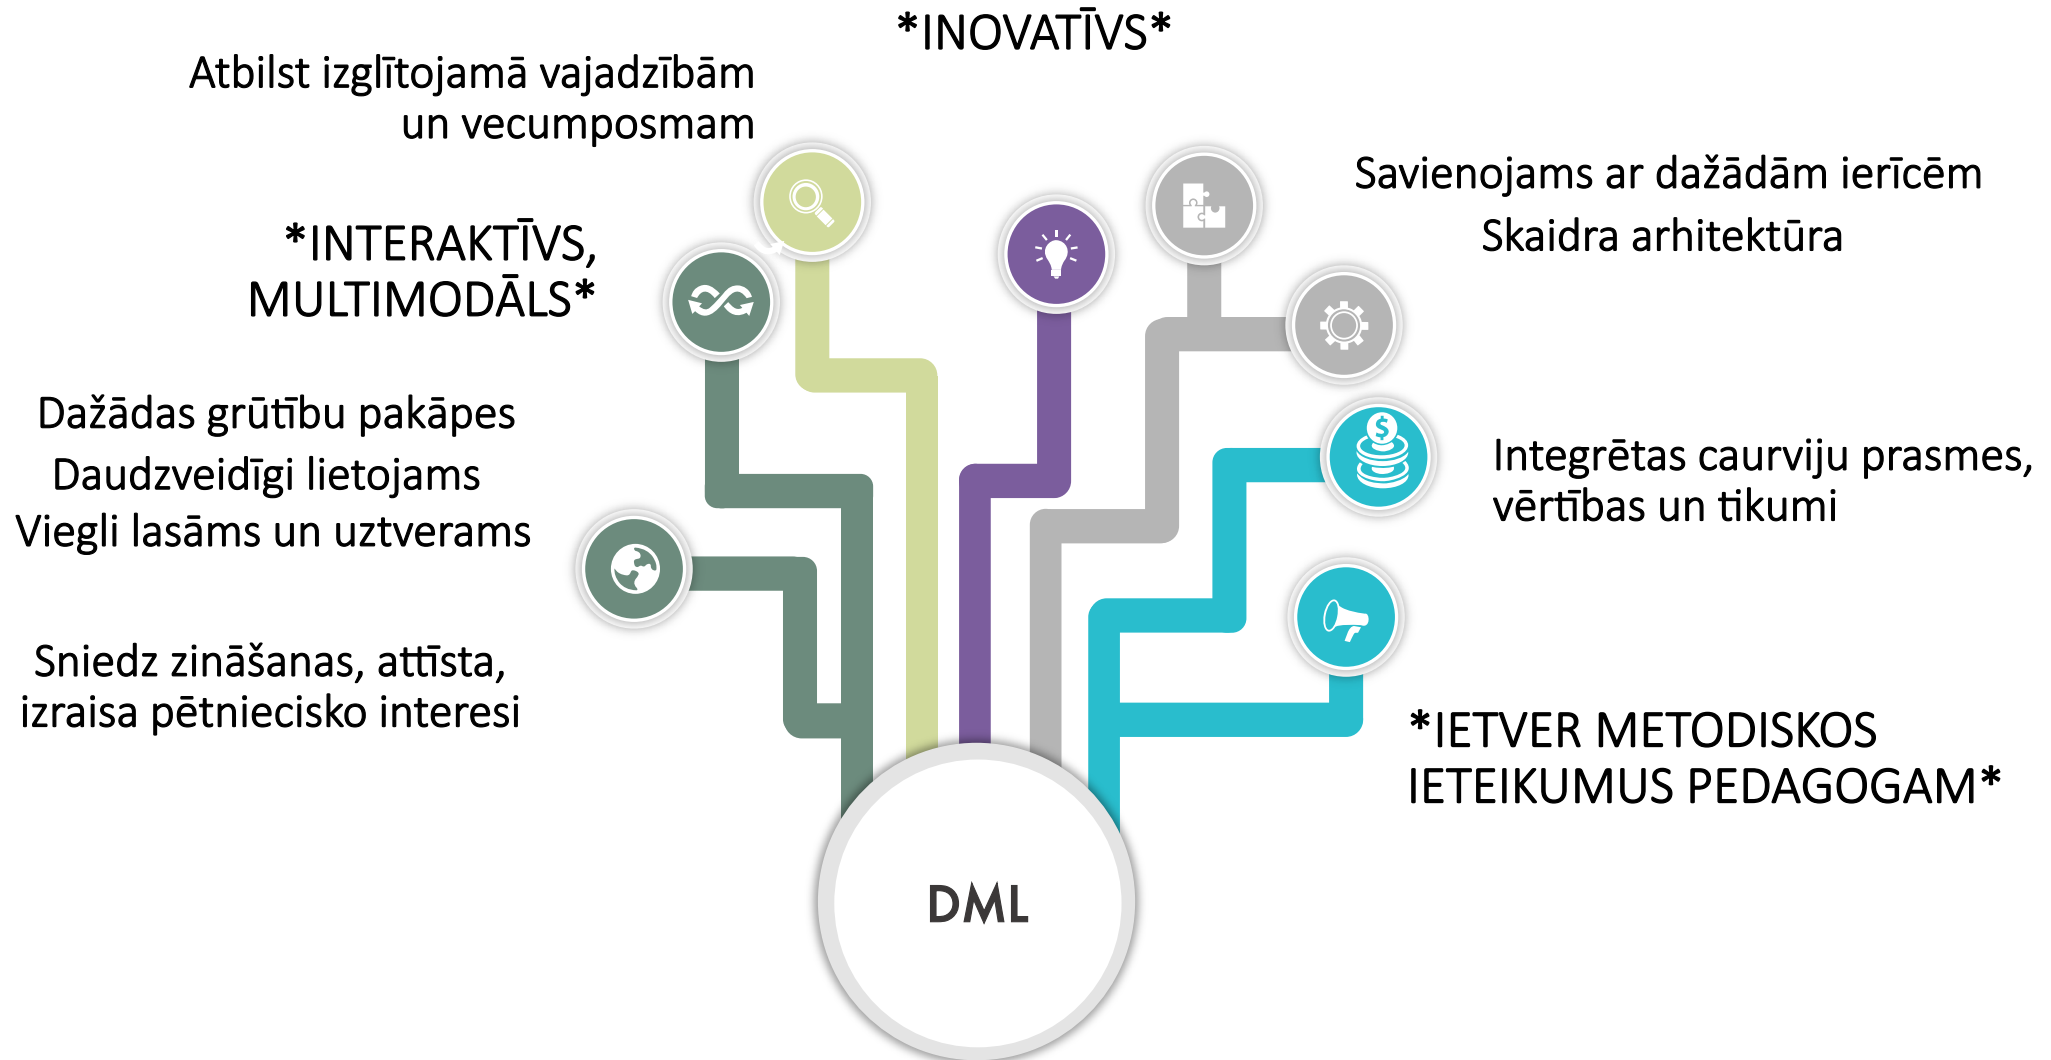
*INOVATĪVS*

Atbilst izglītojamā vajadzībām un vecumposmam

*INTERAKTĪVS, MULTIMODĀLS*

Dažādas grūtību pakāpes
Daudzveidīgi lietojams
Viegli lasāms un uztverams

Sniedz zināšanas, attīsta, izraisa pētniecisko interesi

Savienojams ar dažādām ierīcēm
Skaidra arhitektūra

Integrētas caurviju prasmes, vērtības un tikumi

*IETVER METODISKOS IETEIKUMUS PEDAGOGAM*

DML